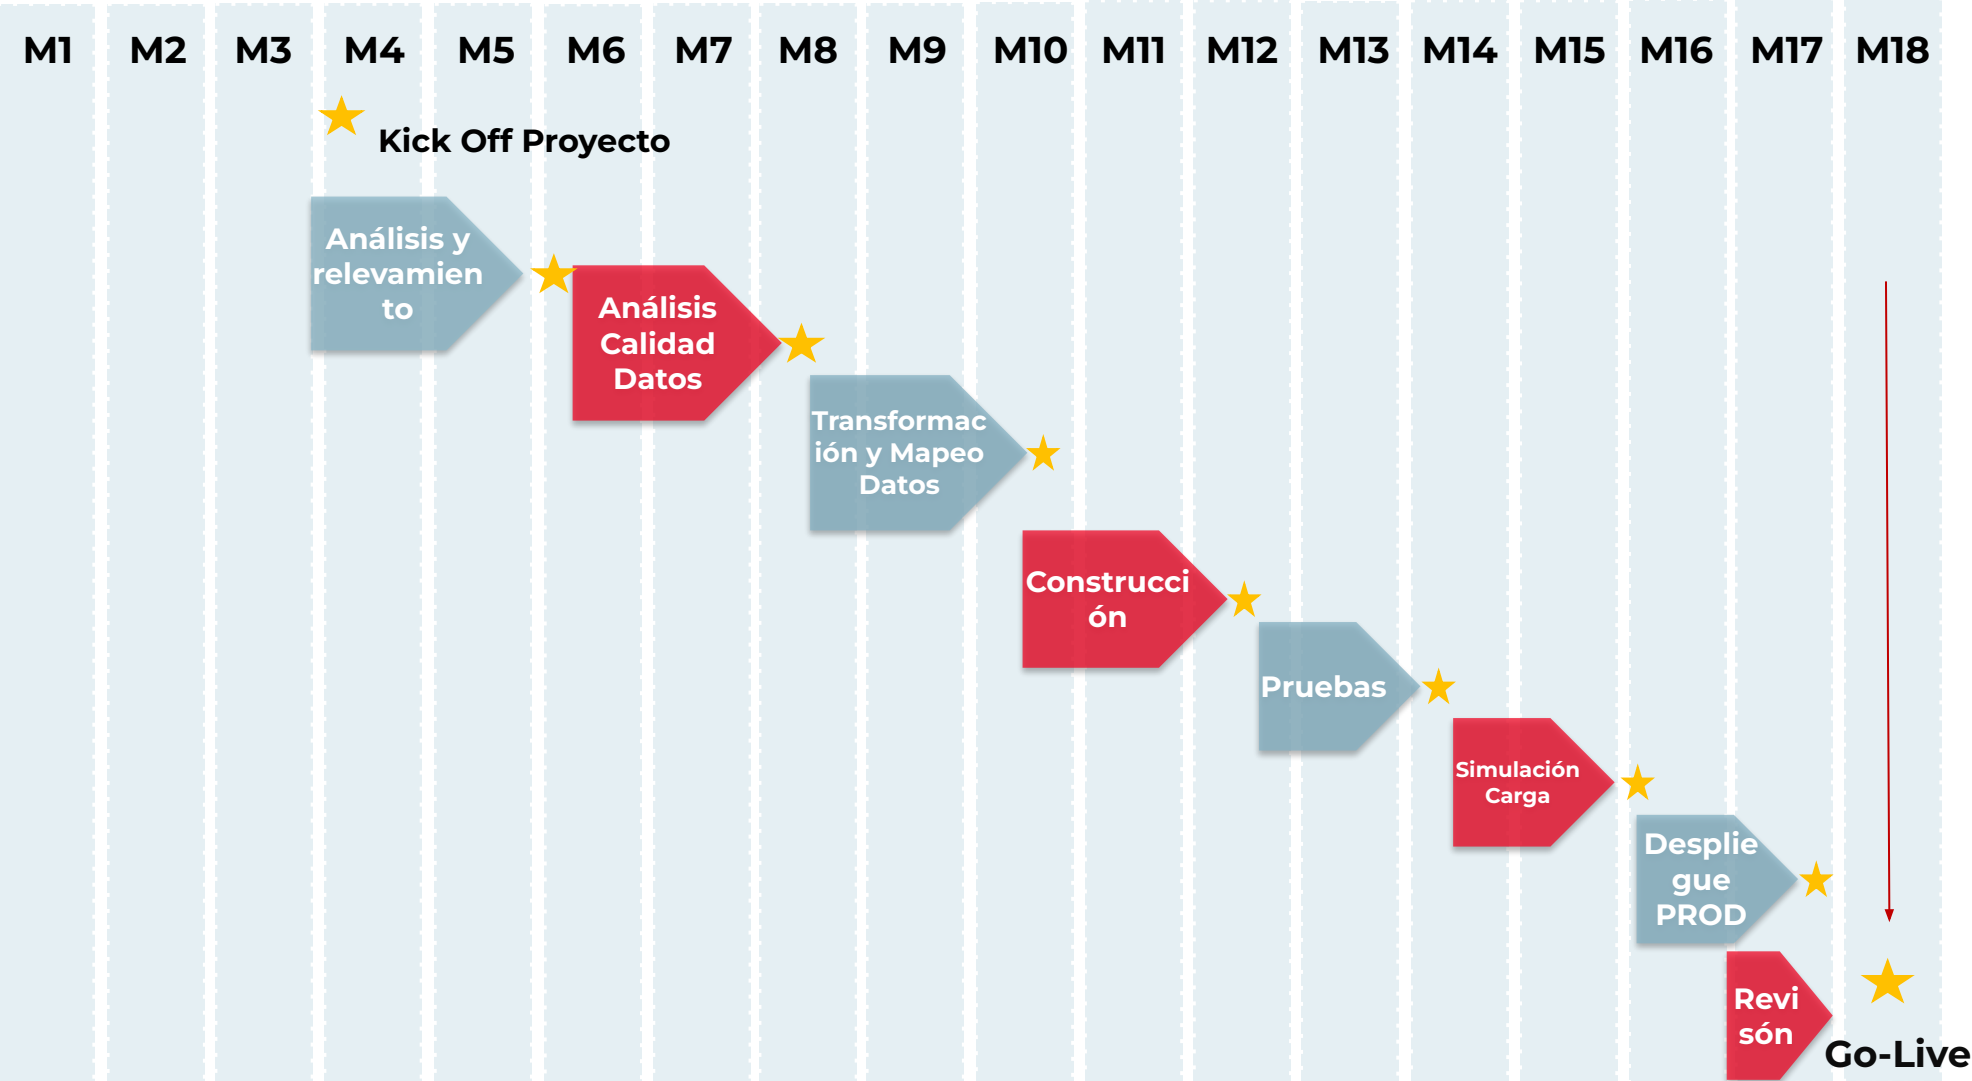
M1 M2 M3 M4 M5 M6 M7 M8 M9 M10 M11 M12 M13 M14 M15 M16 M17 M18

Kick Off Proyecto

Análisis y relevamiento

Análisis Calidad Datos

Transformación y Mapeo Datos

Construcción

Pruebas

Simulación Carga

Despliegue PROD

Revisón

Go-Live